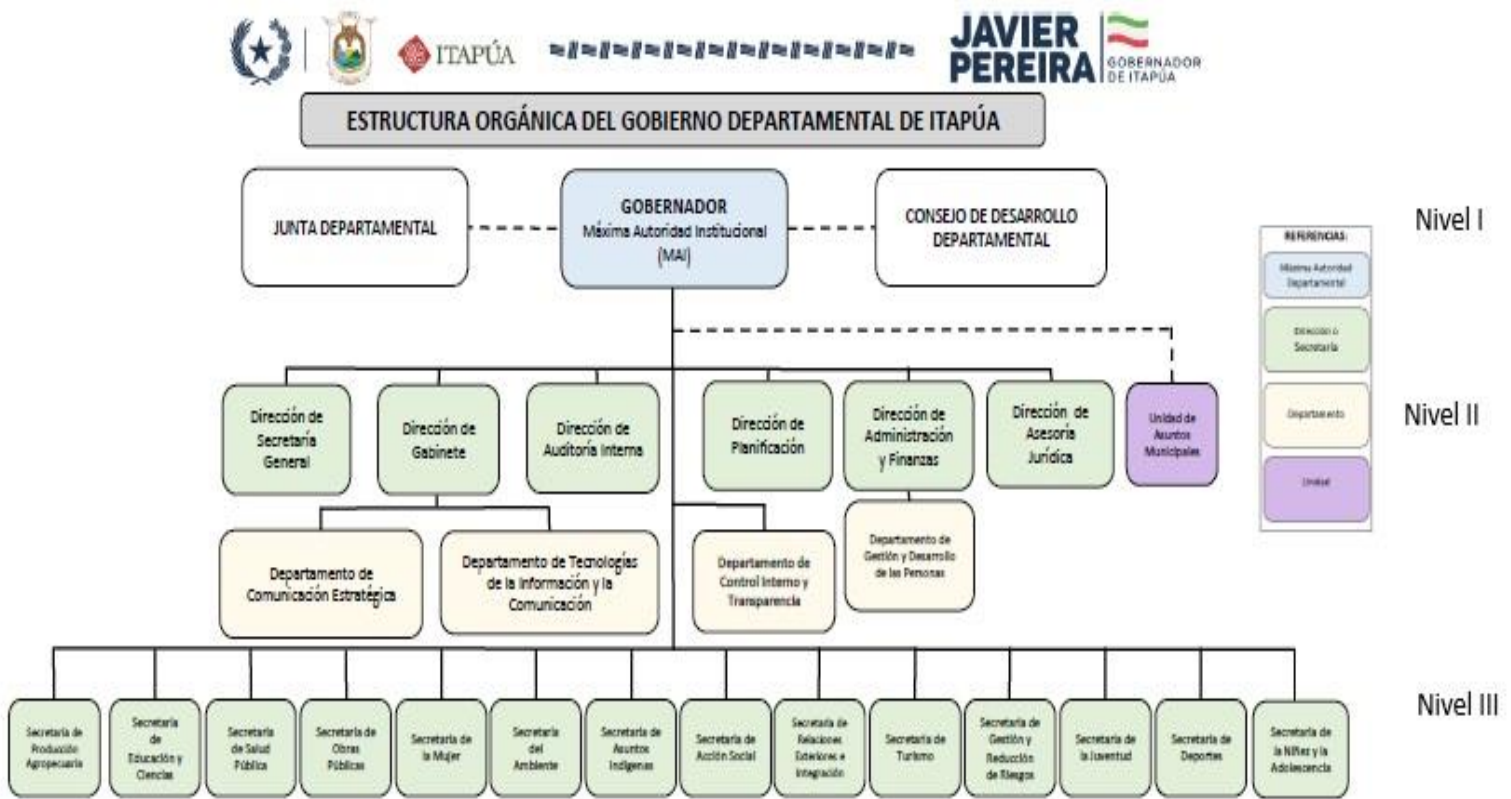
ITAPÚA

JAVIER PEREIRA

GOBERNADOR DE ITAPÚA

ESTRUCTURA ORGÁNICA DEL GOBIERNO DEPARTAMENTAL DE ITAPÚA

JUNTA DEPARTAMENTAL

GOBERNADOR
Máxima Autoridad Institucional (MAI)

CONSEJO DE DESARROLLO DEPARTAMENTAL

Nivel I

REFERENCIAS:
Máxima Autoridad Departamental
Dirección o Secretaría
Departamento
Unidad

Dirección de Secretaría General

Dirección de Gabinete

Dirección de Auditoría Interna

Dirección de Planificación

Dirección de Administración y Finanzas

Dirección de Asesoría Jurídica

Unidad de Asuntos Municipales

Nivel II

Departamento de Comunicación Estratégica

Departamento de Tecnologías de la Información y la Comunicación

Departamento de Control Interno y Transparencia

Departamento de Gestión y Desarrollo de las Personas

Secretaría de Producción Agropecuaria

Secretaría de Educación y Ciencias

Secretaría de Salud Pública

Secretaría de Obras Públicas

Secretaría de la Mujer

Secretaría del Ambiente

Secretaría de Asuntos Indígenas

Secretaría de Acción Social

Secretaría de Relaciones Exteriores e Integración

Secretaría de Turismo

Secretaría de Gestión y Reducción de Riesgos

Secretaría de la Juventud

Secretaría de Deportes

Secretaría de la Niñez y la Adolescencia

Nivel III